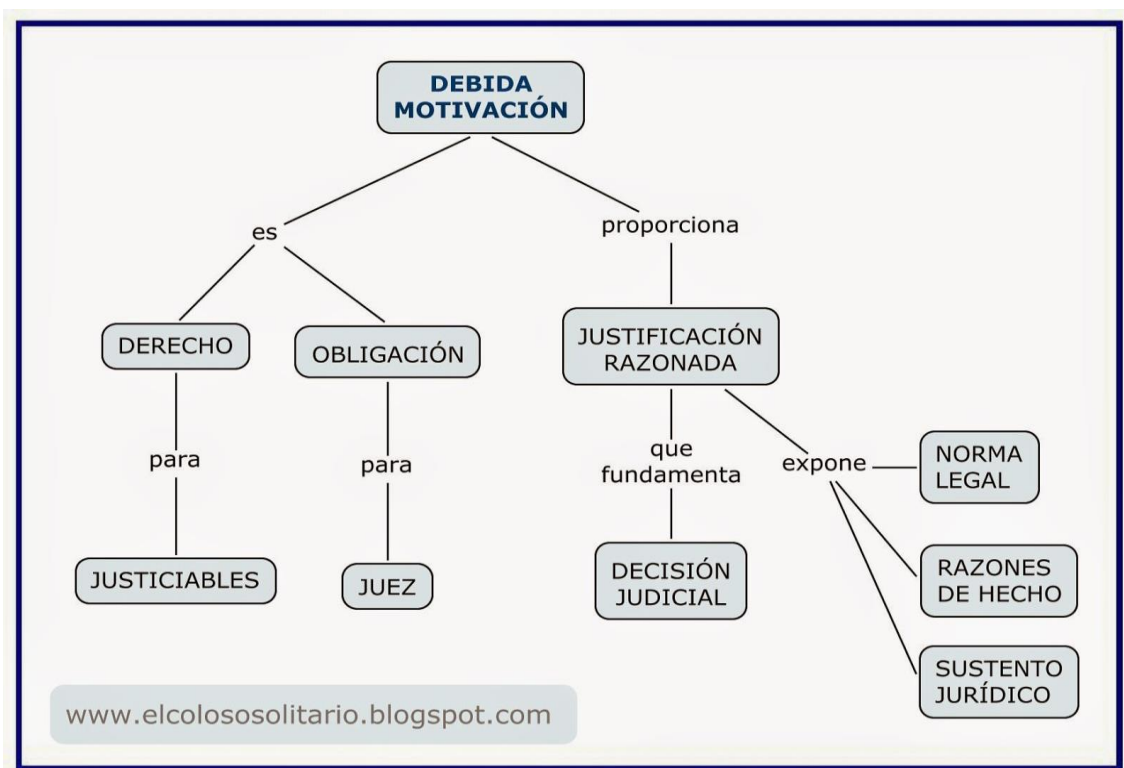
DEBIDA MOTIVACIÓN

es

proporciona

DERECHO

OBLIGACIÓN

JUSTIFICACIÓN RAZONADA

para

para

que fundamenta

expone

NORMA LEGAL

JUSTICIABLES

JUEZ

DECISIÓN JUDICIAL

RAZONES DE HECHO

SUSTENTO JURÍDICO

www.elcolososolitario.blogspot.com